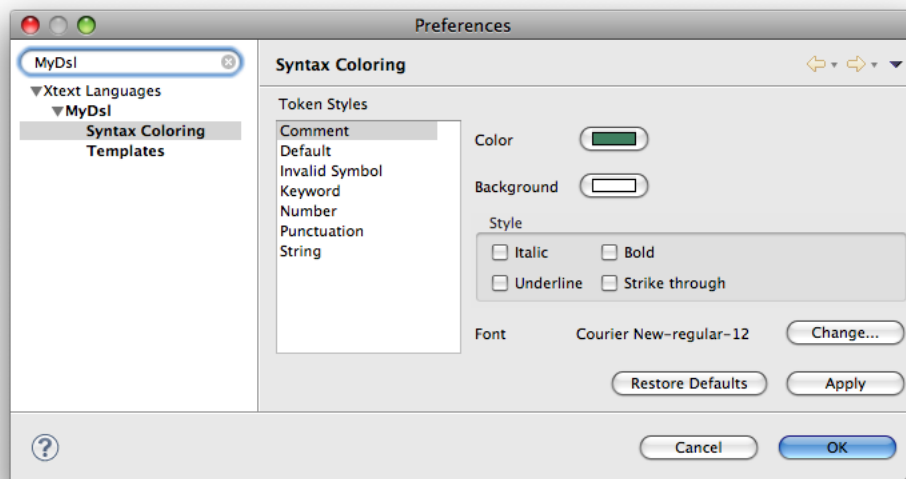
Preferences

MyDsl

Xtext Languages
MyDsl
Syntax Coloring
Templates

Syntax Coloring

Token Styles

Comment
Default
Invalid Symbol
Keyword
Number
Punctuation
String

Color

Background

Style

Italic
Bold
Underline
Strike through

Font Courier New-regular-12 Change...

Restore Defaults
Apply

?

Cancel
OK